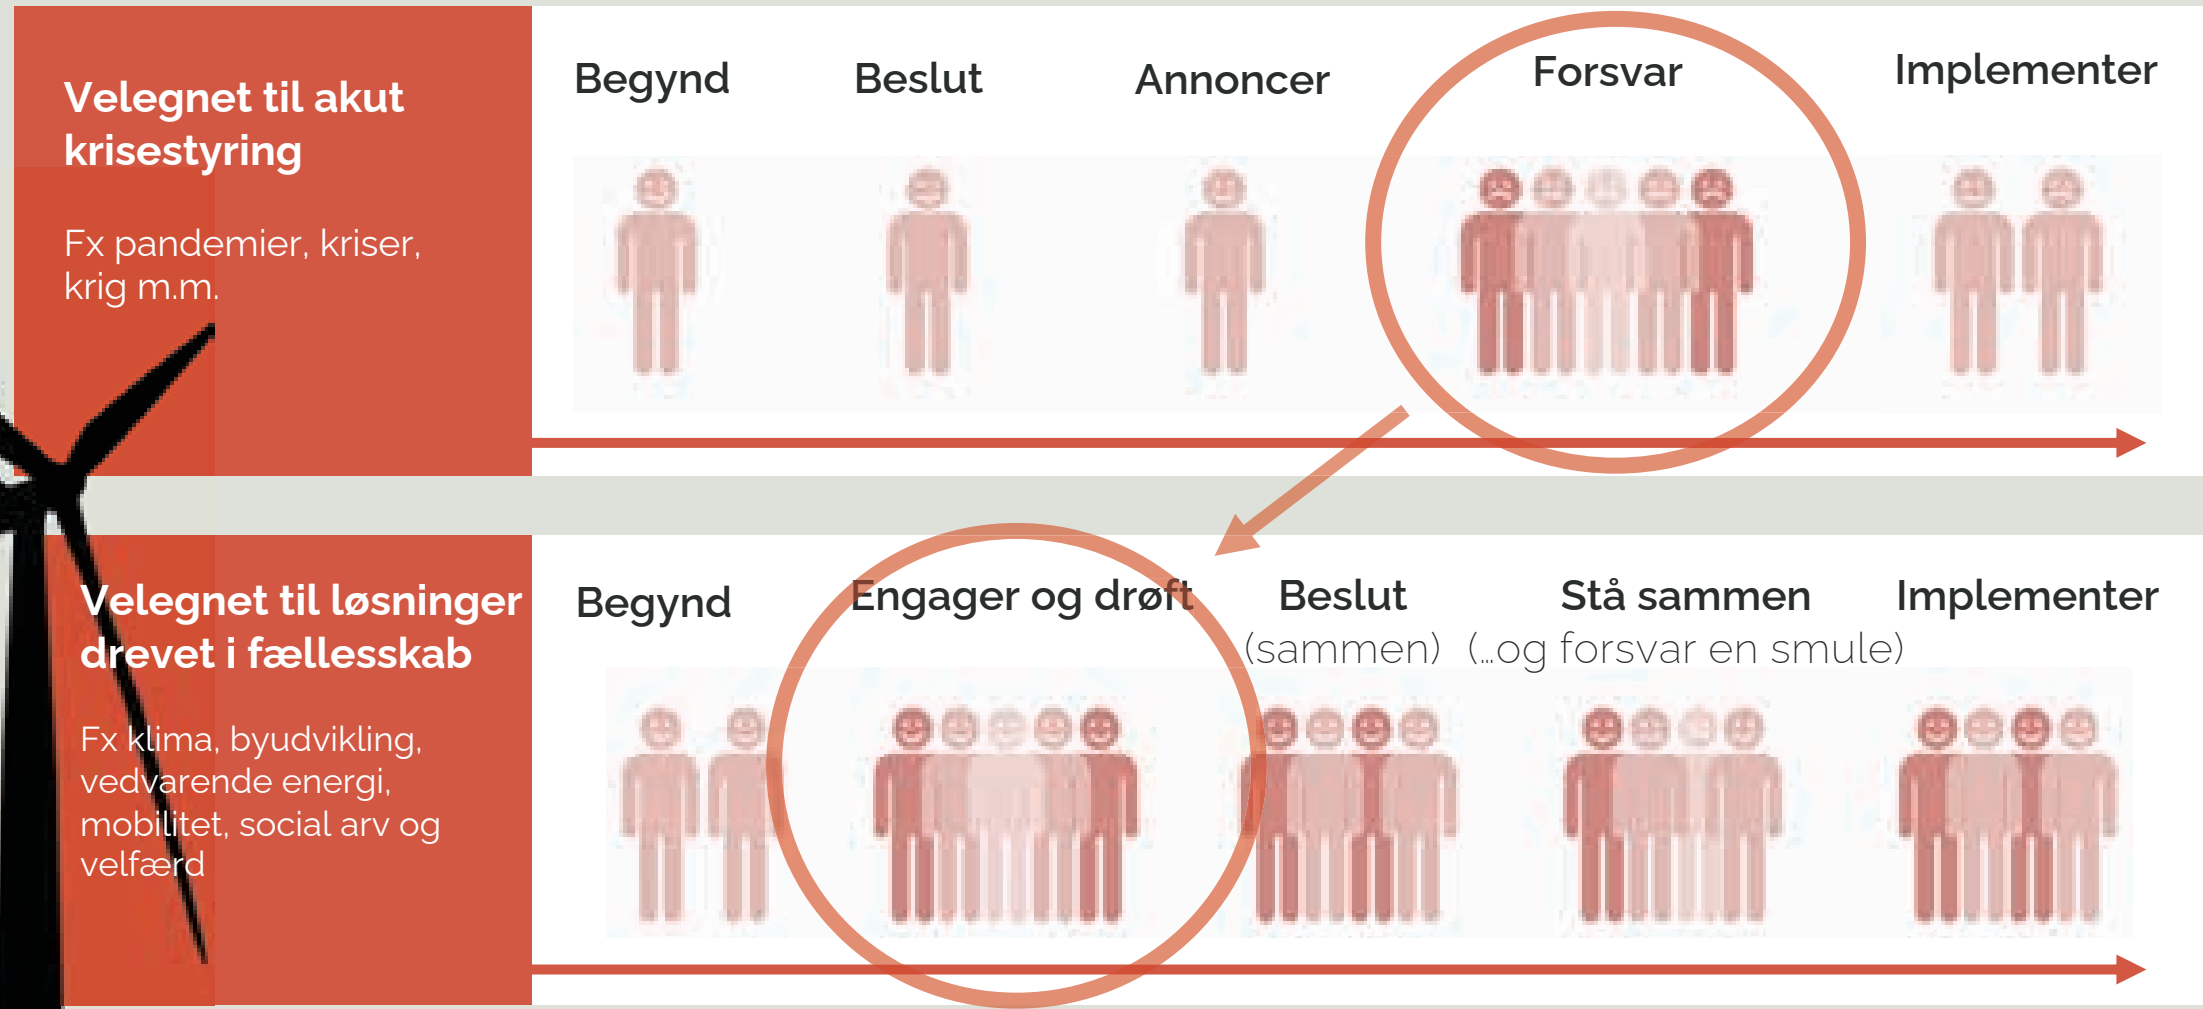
Velegnet til akut krisestyring

Fx pandemier, kriser, krig m.m.

Begynd Beslut Annoncer Forsvar Implementer

Velegnet til løsninger drevet i fællesskab

Fx klima, byudvikling, vedvarende energi, mobilitet, social arv og velfærd

Begynd Engager og drøft Beslut (sammen) Stå sammen (...og forsvar en smule) Implementer